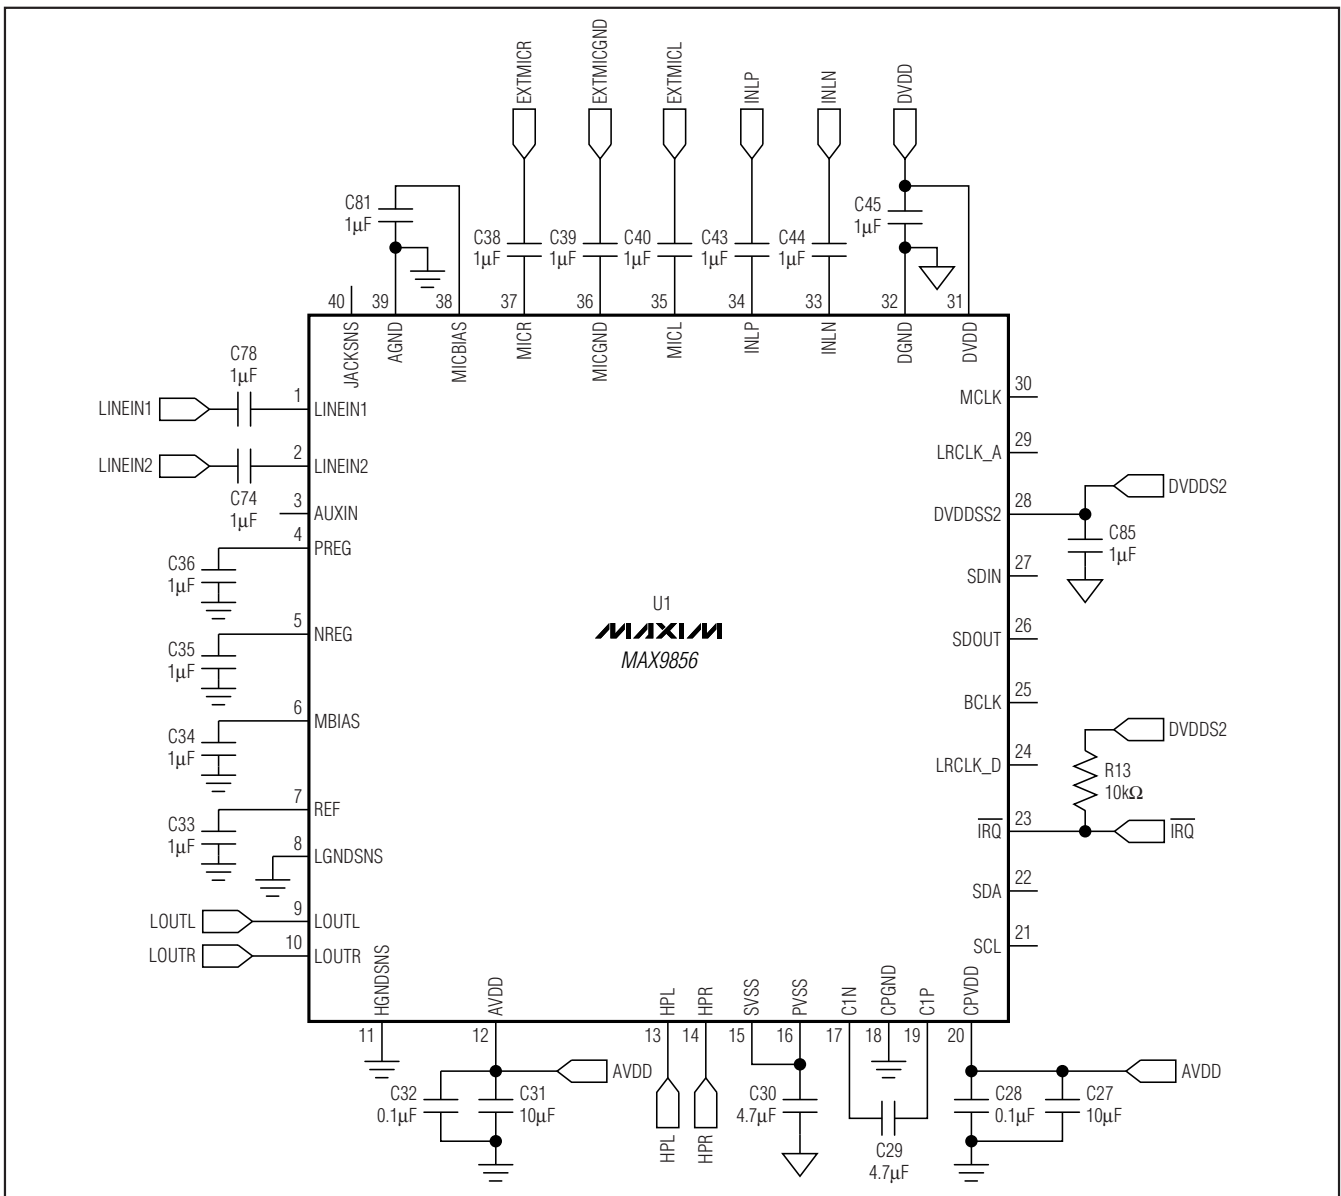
EXTMICR
EXTMICGND
EXTMICL
INLP
INLN
DVDD

C81
1μF

C38
1μF
C39
1μF
C40
1μF
C43
1μF
C44
1μF
C45
1μF

40
39
38
37
36
35
34
33
32
31

JACKSNS
AGND
MICBIAS
MICR
MICGND
MICL
INLP
INLN
DGND
DVDD

C78
1μF
LINEIN1
1
LINEIN1
LINEIN2
2
LINEIN2
C74
1μF
3
AUXIN
4
PREG
C36
1μF
5
NREG
C35
1μF
6
MBIAS
C34
1μF
7
REF
C33
1μF
8
LGNDSNS
LOUTL
9
LOUTL
LOUTR
10
LOUTR

30
MCLK
29
LRCLK_A
28
DVDDSS2
DVDDS2
C85
1μF
27
SDIN
26
SDOUT
25
BCLK
DVDDS2
24
LRCLK_D
R13
10kΩ
23
$\overline{IRQ}$
$\overline{IRQ}$
22
SDA
21
SCL

U1
MAXIM
MAX9856

HGNDSNS
AVDD
HPL
HPR
SVSS
PVSS
C1N
CPGND
C1P
CPVDD

11
12
13
14
15
16
17
18
19
20

AVDD
C32
0.1μF
C31
10μF
HPL
HPR
C30
4.7μF
C29
4.7μF
C28
0.1μF
C27
10μF
AVDD